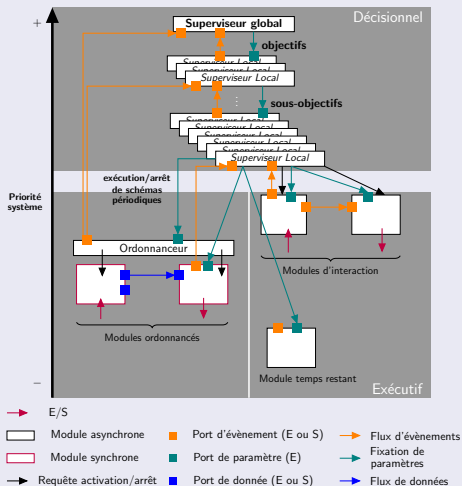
+
Décisionnel
Superviseur global
objectifs
Superviseur Local
Superviseur Local
Superviseur Local
sous-objectifs
Superviseur Local
Superviseur Local
Superviseur Local
Superviseur Local
Superviseur Local
Priorité système
exécution/arrêt de schémas périodiques
Ordonnanceur
Modules ordonnancés
Modules d'interaction
Module temps restant
−
Exécutif

E/S
Module asynchrone
Module synchrone
Requête activation/arrêt
Port d'évènement (E ou S)
Port de paramètre (E)
Port de donnée (E ou S)
Flux d'évènements
Fixation de paramètres
Flux de données